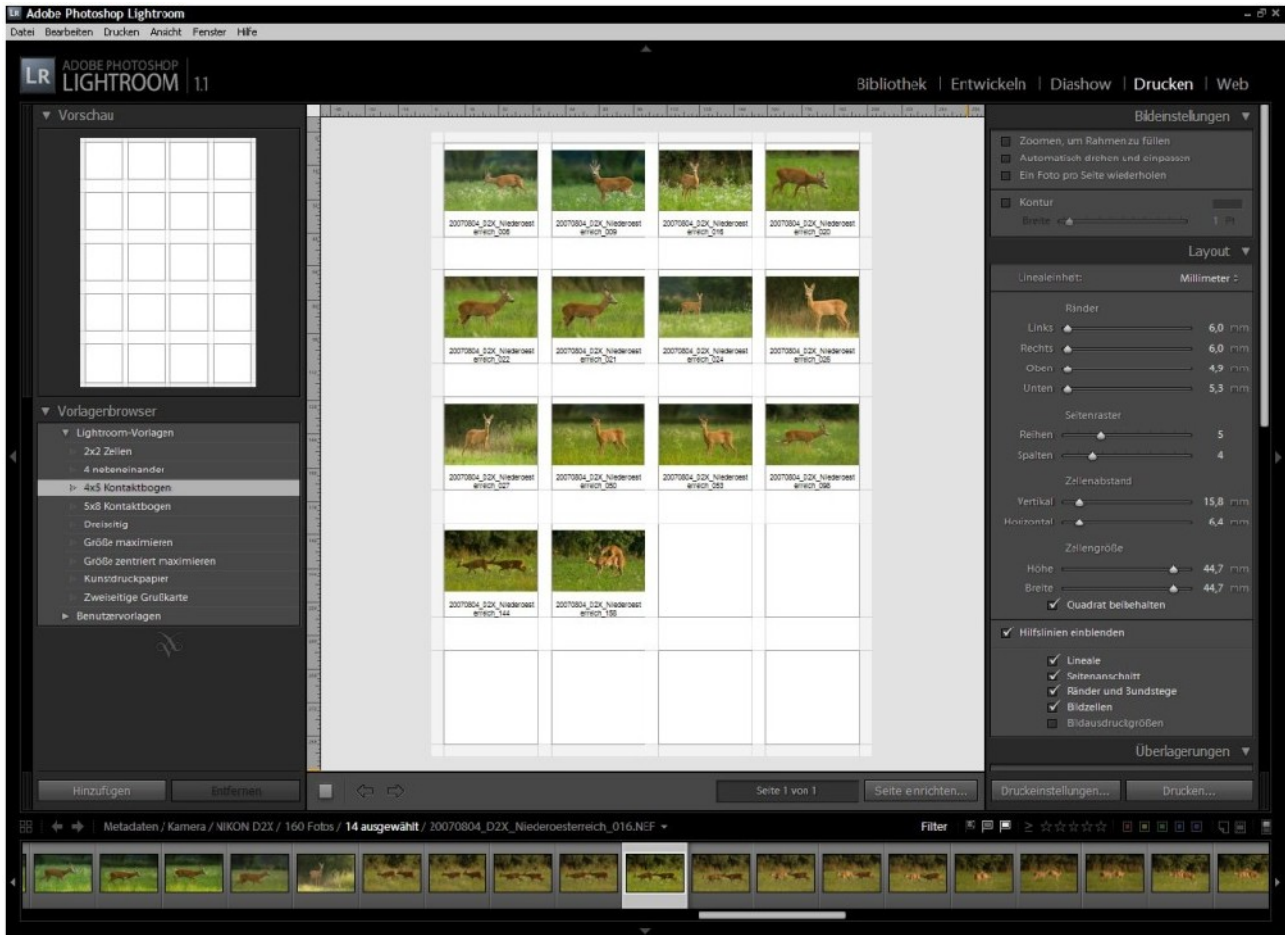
Adobe Photoshop Lightroom

Datei Bearbeiten Drucken Ansicht Fenster Hilfe

LR ADOBE PHOTOSHOP LIGHTROOM 1.1

Bibliothek | Entwickeln | Diashow | Drucken | Web

▼ Vorschau

▼ Vorlagenbrowser
▼ Lightroom-Vorlagen
2x2 Zellen
4 nebeneinander
4x5 Kontaktbogen
5x8 Kontaktbogen
Dreiseitig
Größe maximieren
Größe zentriert maximieren
Kunstdruckpapier
Zweiseitige Grußkarte
► Benutzervorlagen

Hinzufügen Entfernen

20070804_D2X_Niederoesterreich_008
20070804_D2X_Niederoesterreich_009
20070804_D2X_Niederoesterreich_016
20070804_D2X_Niederoesterreich_020
20070804_D2X_Niederoesterreich_022
20070804_D2X_Niederoesterreich_021
20070804_D2X_Niederoesterreich_024
20070804_D2X_Niederoesterreich_026
20070804_D2X_Niederoesterreich_027
20070804_D2X_Niederoesterreich_050
20070804_D2X_Niederoesterreich_053
20070804_D2X_Niederoesterreich_098
20070804_D2X_Niederoesterreich_144
20070804_D2X_Niederoesterreich_158

Seite 1 von 1 Seite einrichten...

Bildeinstellungen ▼
Zoomen, um Rahmen zu füllen
Automatisch drehen und einpassen
Ein Foto pro Seite wiederholen
Kontur
Breite 1 Pt

Layout ▼
Linealeinheit: Millimeter
Ränder
Links 6,0 mm
Rechts 6,0 mm
Oben 4,9 mm
Unten 5,3 mm
Seitenraster
Reihen 5
Spalten 4
Zellenabstand
Vertikal 15,8 mm
Horizontal 6,4 mm
Zellengröße
Höhe 44,7 mm
Breite 44,7 mm
Quadrat beibehalten

Hilfslinien einblenden
Lineale
Seitenanschnitt
Ränder und Bundstege
Bildzellen
Bildausdruckgrößen

Überlagerungen ▼

Druckeinstellungen... Drucken...

Metadaten / Kamera / NIKON D2X / 160 Fotos / 14 ausgewählt / 20070804_D2X_Niederoesterreich_016.NEF ▾

Filter